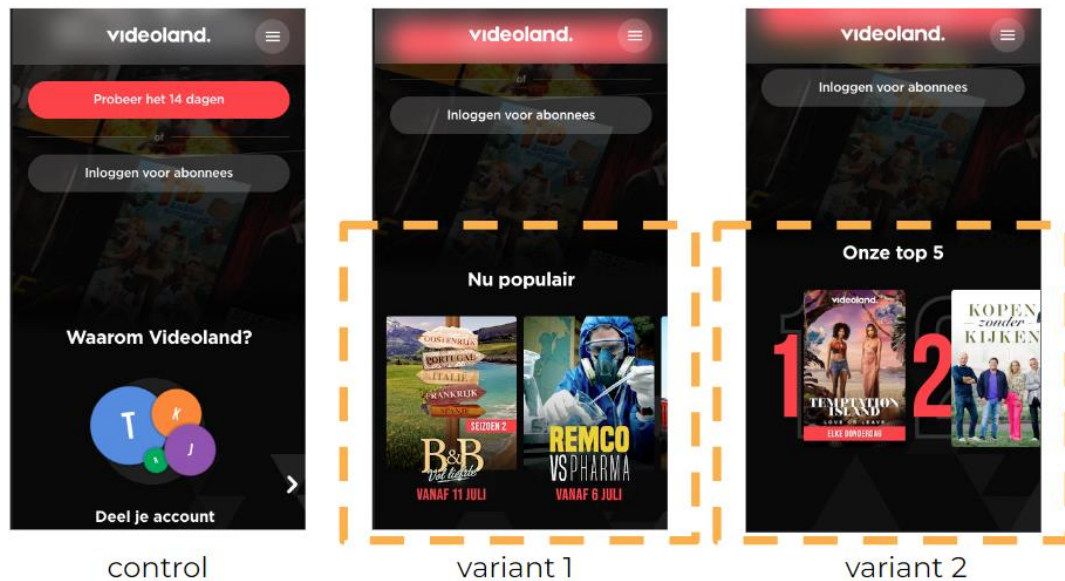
videoland.

Probeer het 14 dagen

of

Inloggen voor abonnees

Waarom Videoland?

T K J

Deel je account

control

videoland.

of

Inloggen voor abonnees

Nu populair

OOSTENRIJK PORTUGAL ITALIË FRANKRIJK SPANJE

SEIZOEN 2

B&B Vol Liefde

VANAF 11 JULI

REMCO VS PHARMA

VANAF 6 JULI

variant 1

videoland.

Inloggen voor abonnees

Onze top 5

1

videoland.

TEMPTATION ISLAND

LOVE OR LEAVE

ELKE DONDERDAG

2

KOPEN zonder KIJKEN

variant 2